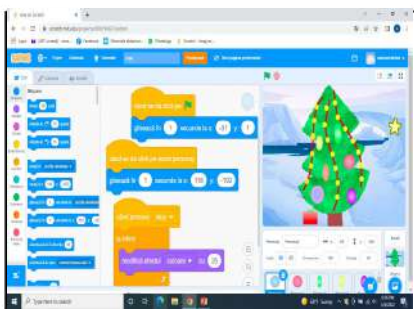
când se dă click pe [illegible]
glisează în 1 secunde la x: -81 y: 1

când se dă click pe acest personaj
glisează în 1 secunde la x: 100 y: -150

când primesc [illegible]
la infinit
modifică efectul culoare cu 25

Type here to search